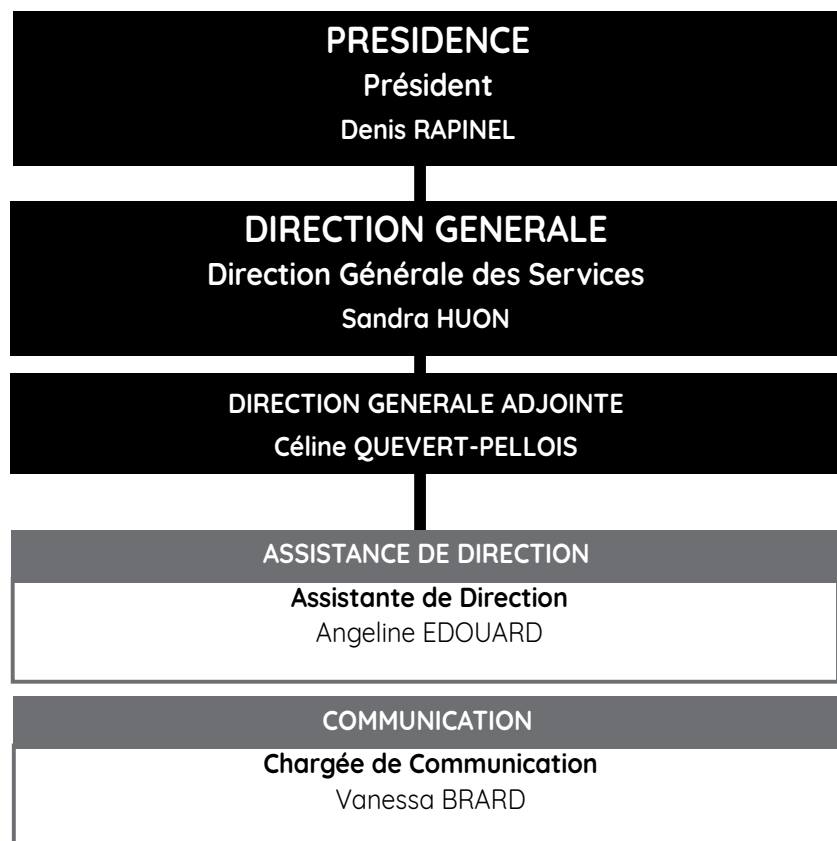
PRESIDENCE
Président
Denis RAPINEL

DIRECTION GENERALE
Direction Générale des Services
Sandra HUON

DIRECTION GENERALE ADJOINTE
Céline QUEVERT-PELLOIS

ASSISTANCE DE DIRECTION
Assistante de Direction
Angeline EDOUARD

COMMUNICATION
Chargée de Communication
Vanessa BRARD